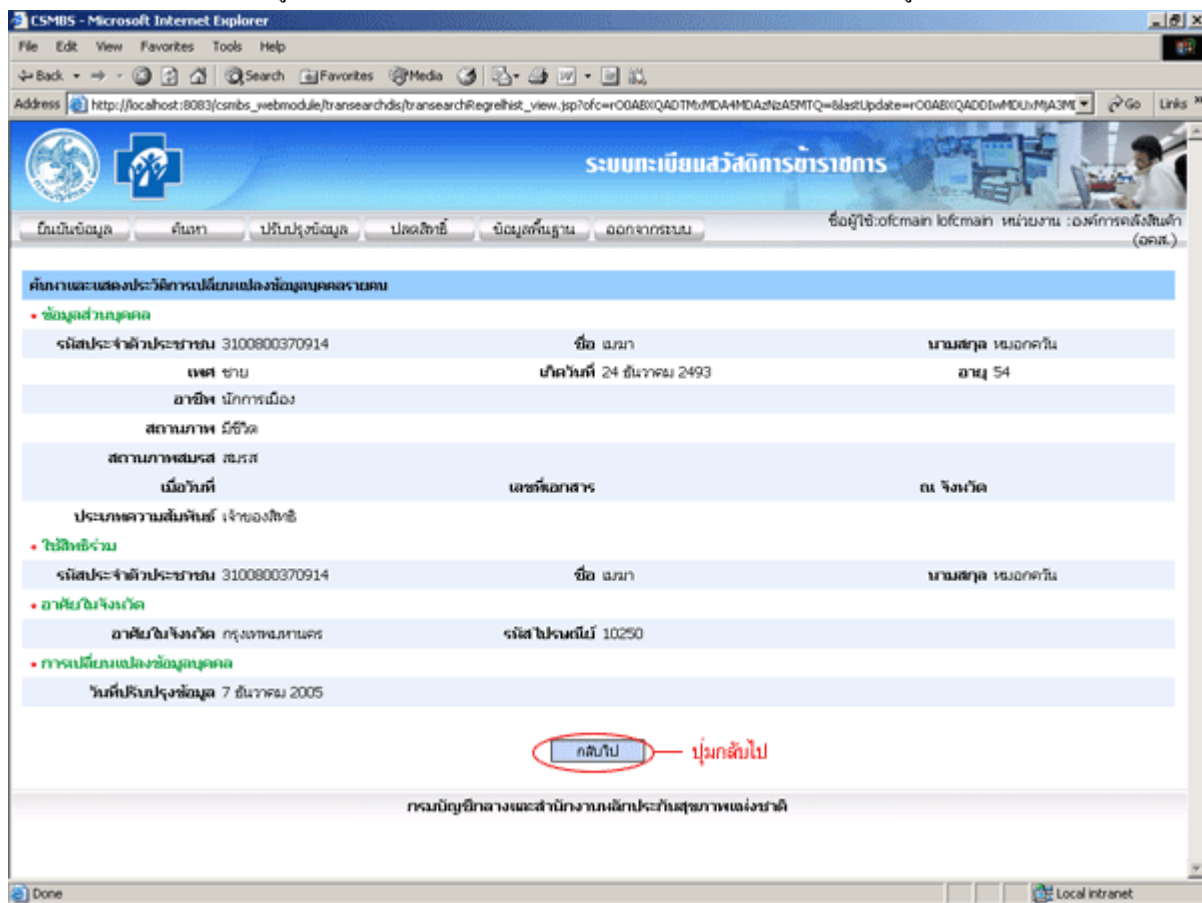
CSMBS - Microsoft Internet Explorer

File Edit View Favorites Tools Help

Back Search Favorites Media

Address http://localhost:8083/csmbs_webmodule/transearchdis/transearchRegrelhist_view.jsp?ofc=rO0ABXQADTMxMDA4MDAzNzA5MTQ=&lastUpdate=rO0ABXQADDIwMDUxMjA3M Go Links

ระบบทะเบียนสวัสดิการข้าราชการ

บันทึกข้อมูล ค้นหา ปรับปรุงข้อมูล ปลดสิทธิ์ ข้อมูลพื้นฐาน ออกจากระบบ

ชื่อผู้ใช้:ofcmain lofcmain หน่วยงาน :องค์การคลังสินค้า (อคส.)

ค้นหาและแสดงประวัติการเปลี่ยนแปลงข้อมูลบุคคลรายคน

• ข้อมูลส่วนบุคคล

รหัสประจำตัวประชาชน 3100800370914 ชื่อ เมฆา นามสกุล หมอกควัน

เพศ ชาย เกิดวันที่ 24 ธันวาคม 2493 อายุ 54

อาชีพ นักการเมือง

สถานภาพ มีชีวิต

สถานภาพสมรส สมรส

เมื่อวันที่ เลขที่เอกสาร ณ จังหวัด

ประเภทความสัมพันธ์ เจ้าของสิทธิ

• ใช้สิทธิร่วม

รหัสประจำตัวประชาชน 3100800370914 ชื่อ เมฆา นามสกุล หมอกควัน

• อาศัยในจังหวัด

อาศัยในจังหวัด กรุงเทพมหานคร รหัสไปรษณีย์ 10250

• การเปลี่ยนแปลงข้อมูลบุคคล

วันที่ปรับปรุงข้อมูล 7 ธันวาคม 2005

กลับไป

ปุ่มกลับไป

กรมบัญชีกลางและสำนักงานหลักประกันสุขภาพแห่งชาติ

Done

Local intranet